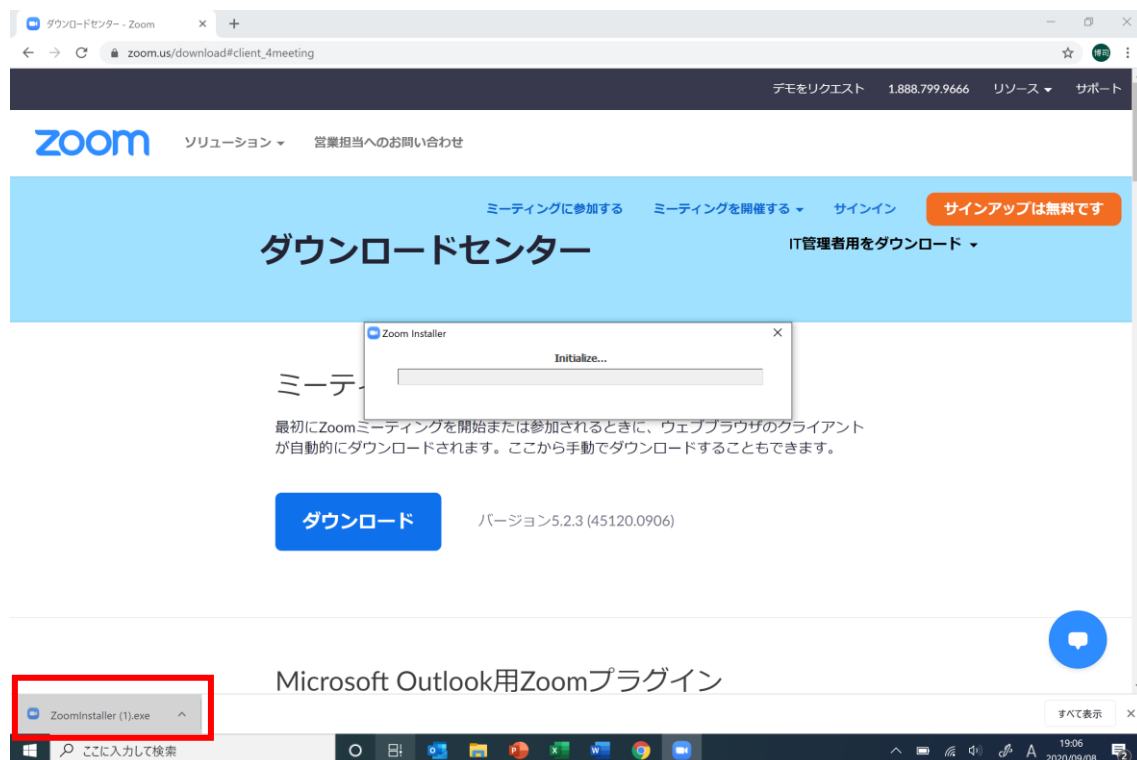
ダウンロードセンター - Zoom ×
zoom.us/download#client_4meeting

デモをリクエスト 1.888.799.9666 リソース サポート

zoom ソリューション 営業担当へのお問い合わせ

ミーティングに参加する ミーティングを開催する サインイン サインアップは無料です

ダウンロードセンター

IT管理者用をダウンロード

Zoom Installer ×
Initialize...

ミーティ

最初にZoomミーティングを開始または参加されるときに、ウェブブラウザのクライアントが自動的にダウンロードされます。ここから手動でダウンロードすることもできます。

ダウンロード

バージョン5.2.3 (45120.0906)

Microsoft Outlook用Zoomプラグイン

ZoomInstaller (1).exe

すべて表示 ×

ここに入力して検索

A 19:06 2020/09/08